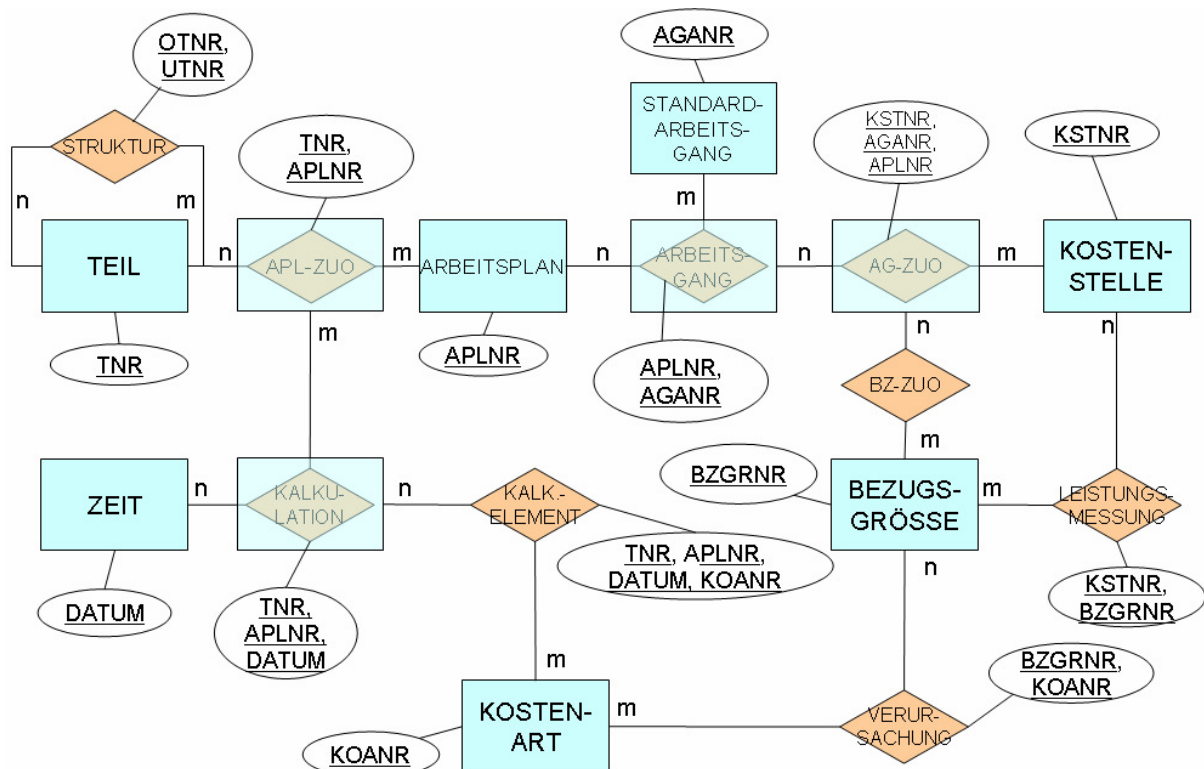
OTNR, UTNR

STRUKTUR

n

m

TEIL

TNR

TNR, APLNR

n

APL-ZUO

m

m

ARBEITSPLAN

APLNR

AGANR

STANDARD-ARBEITS-GANG

m

n

ARBEITS-GANG

APLNR, AGANR

KSTNR, AGANR, APLNR

n

AG-ZUO

m

KSTNR

KOSTEN-STELLE

n

n

BZ-ZUO

m

ZEIT

DATUM

n

KALKU-LATION

TNR, APLNR, DATUM

n

KALK.-ELEMENT

TNR, APLNR, DATUM, KOANR

BZGRNR

BEZUGS-GRÖSSE

m

LEISTUNGS-MESSUNG

KSTNR, BZGRNR

n

m

KOSTEN-ART

KOANR

m

VERUR-SACHUNG

BZGRNR, KOANR